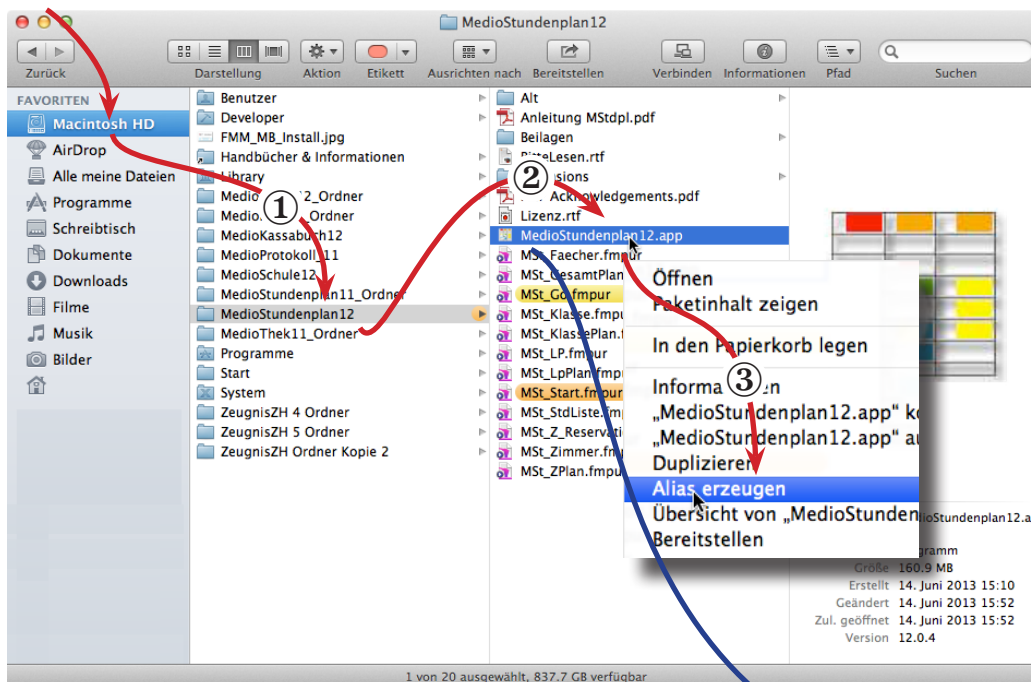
MedioStundenplan12

Zurück Darstellung Aktion Etikett Ausrichten nach Bereitstellen Verbinden Informationen Pfad Suchen

FAVORITEN
Macintosh HD
AirDrop
Alle meine Dateien
Programme
Schreibtisch
Dokumente
Downloads
Filme
Musik
Bilder

Benutzer
Developer
FMM_MB_Install.jpg
Handbücher & Informationen
Library
Medio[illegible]2_Ordner
Medio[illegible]_Ordner
MedioKassabuch12
MedioProtokoll_11
MedioSchule12
MedioStundenplan11_Ordner
MedioStundenplan12
MedioThek11_Ordner
Programme
Start
System
ZeugnisZH 4 Ordner
ZeugnisZH 5 Ordner
ZeugnisZH Ordner Kopie 2

①

Alt
Anleitung MStdpl.pdf
Beilagen
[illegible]Lesen.rtf
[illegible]sions
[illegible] Acknowledgements.pdf
Lizenz.rtf
MedioStundenplan12.app
MSt_Faecher.fmpur
MSt_GesamtPlan
MSt_Go.fmpur
MSt_Klasse.fmpu
MSt_KlassePlan.f
MSt_LP.fmpur
MSt_LpPlan.fmpu
MSt_Start.fmpur
MSt_StdListe.fmp
MSt_Z_Reservati
MSt_Zimmer.fm
MSt_ZPlan.fmpur

②

Öffnen
Paketinhalt zeigen
In den Papierkorb legen
Informa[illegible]en
„MedioStundenplan12.app" ko
„MedioStundenplan12.app" au
Duplizieren
Alias erzeugen
Übersicht von „MedioStunden
Bereitstellen

③

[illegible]dioStundenplan12.a
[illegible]ramm
Größe 160.9 MB
Erstellt 14. Juni 2013 15:10
Geändert 14. Juni 2013 15:52
Zul. geöffnet 14. Juni 2013 15:52
Version 12.0.4

1 von 20 ausgewählt, 837.7 GB verfügbar